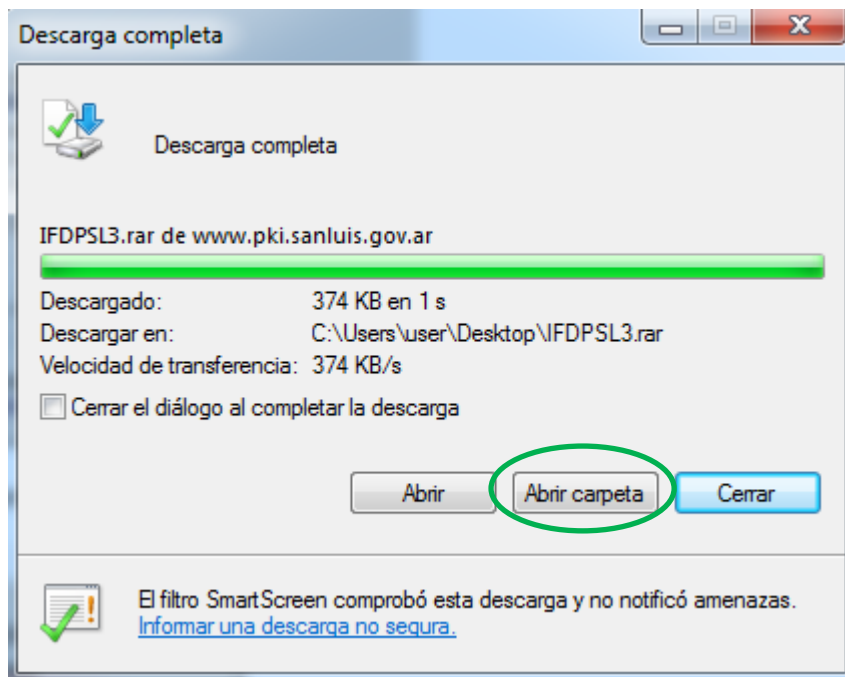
Descarga completa

Descarga completa

IFDPSL3.rar de www.pki.sanluis.gov.ar

| Descargado: | 374 KB en 1 s |
|---|---|
| Descargar en: | C:\Users\user\Desktop\IFDPSL3.rar |
| Velocidad de transferencia: | 374 KB/s |

Cerrar el diálogo al completar la descarga

Abrir

Abrir carpeta

Cerrar

El filtro SmartScreen comprobó esta descarga y no notificó amenazas.
Informar una descarga no segura.